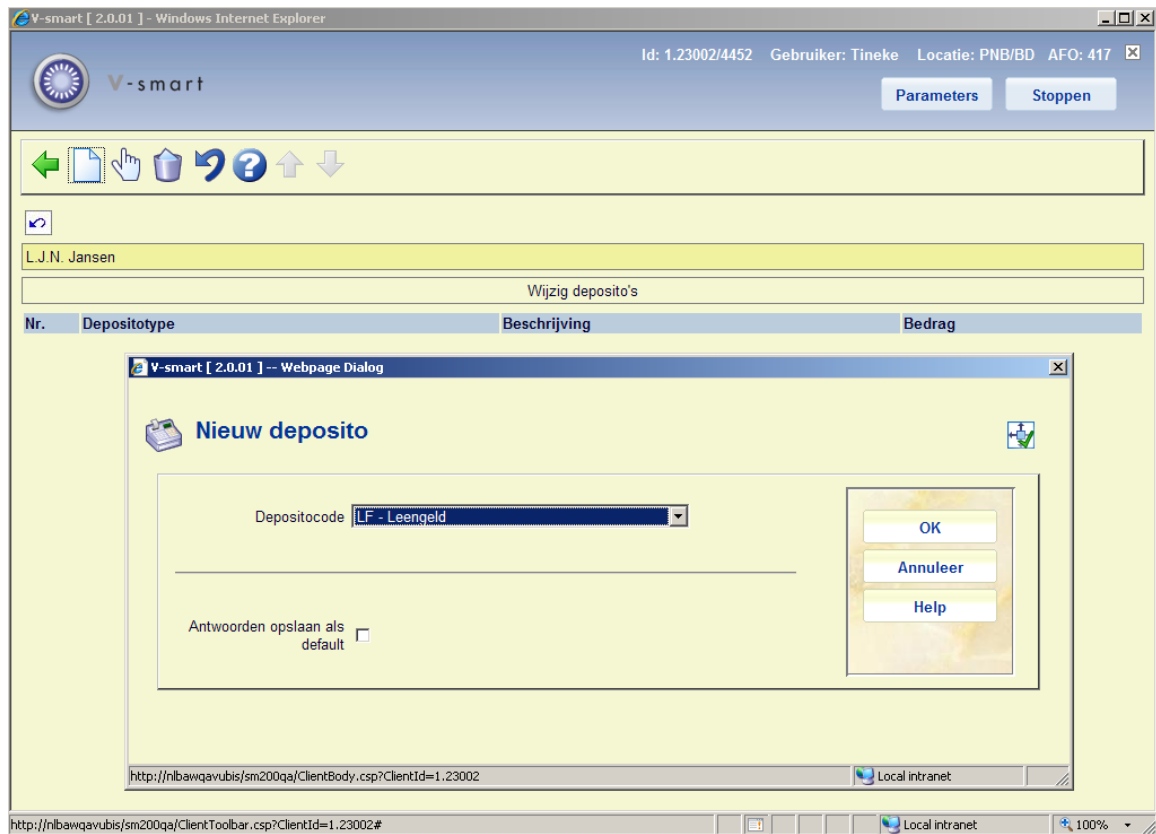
V-smart [ 2.0.01 ] - Windows Internet Explorer

Id: 1.23002/4452 Gebruiker: Tineke Locatie: PNB/BD AFO: 417

V-smart

Parameters

Stoppen

L.J.N. Jansen

Wijzig deposito's

| Nr. | Depositotype | Beschrijving | Bedrag |
|---|---|---|---|

V-smart [ 2.0.01 ] -- Webpage Dialog

Nieuw deposito

Depositocode LF - Leengeld

Antwoorden opslaan als default

OK

Annuleer

Help

http://nlbawqavubis/sm200qa/ClientBody.csp?ClientId=1.23002

Local intranet

http://nlbawqavubis/sm200qa/ClientToolbar.csp?ClientId=1.23002#

Local intranet

100%